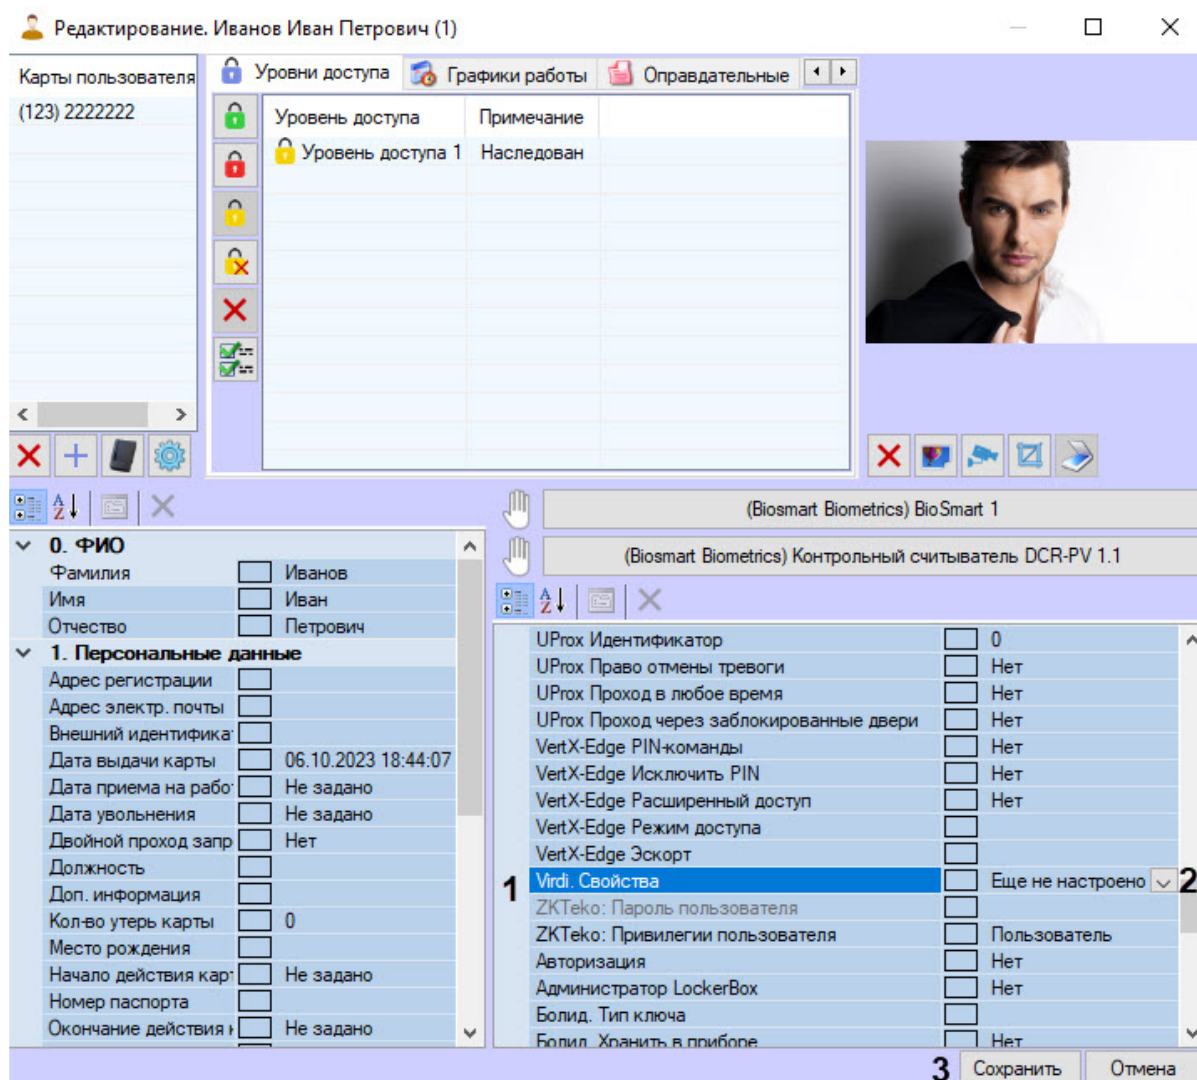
Редактирование. Иванов Иван Петрович (1)

Карты пользователя
(123) 2222222

Уровни доступа | Графики работы | Оправдательные

| Уровень доступа | Примечание |
|---|---|
| Уровень доступа 1 | Наследован |

(Biosmart Biometrics) BioSmart 1
(Biosmart Biometrics) Контрольный считыватель DCR-PV 1.1

0. ФИО
| Фамилия | Иванов |
|---|---|
| Имя | Иван |
| Отчество | Петрович |

1. Персональные данные
| Адрес регистрации | |
|---|---|
| Адрес электр. почты | |
| Внешний идентифика | |
| Дата выдачи карты | 06.10.2023 18:44:07 |
| Дата приема на рабо | Не задано |
| Дата увольнения | Не задано |
| Двойной проход запр | Нет |
| Должность | |
| Доп. информация | |
| Кол-во утерь карты | 0 |
| Место рождения | |
| Начало действия кар | Не задано |
| Номер паспорта | |
| Окончание действия | Не задано |

| UProx Идентификатор | 0 |
|---|---|
| UProx Право отмены тревоги | Нет |
| UProx Проход в любое время | Нет |
| UProx Проход через заблокированные двери | Нет |
| VertX-Edge PIN-команды | Нет |
| VertX-Edge Исключить PIN | Нет |
| VertX-Edge Расширенный доступ | Нет |
| VertX-Edge Режим доступа | |
| VertX-Edge Эскорт | |
| Virdi. Свойства | Еще не настроено |
| ZKTeko: Пароль пользователя | |
| ZKTeko: Привилегии пользователя | Пользователь |
| Авторизация | Нет |
| Администратор LockerBox | Нет |
| Болид. Тип ключа | |
| Болид. Хранить в приборе | Нет |

1
2
3
Сохранить
Отмена